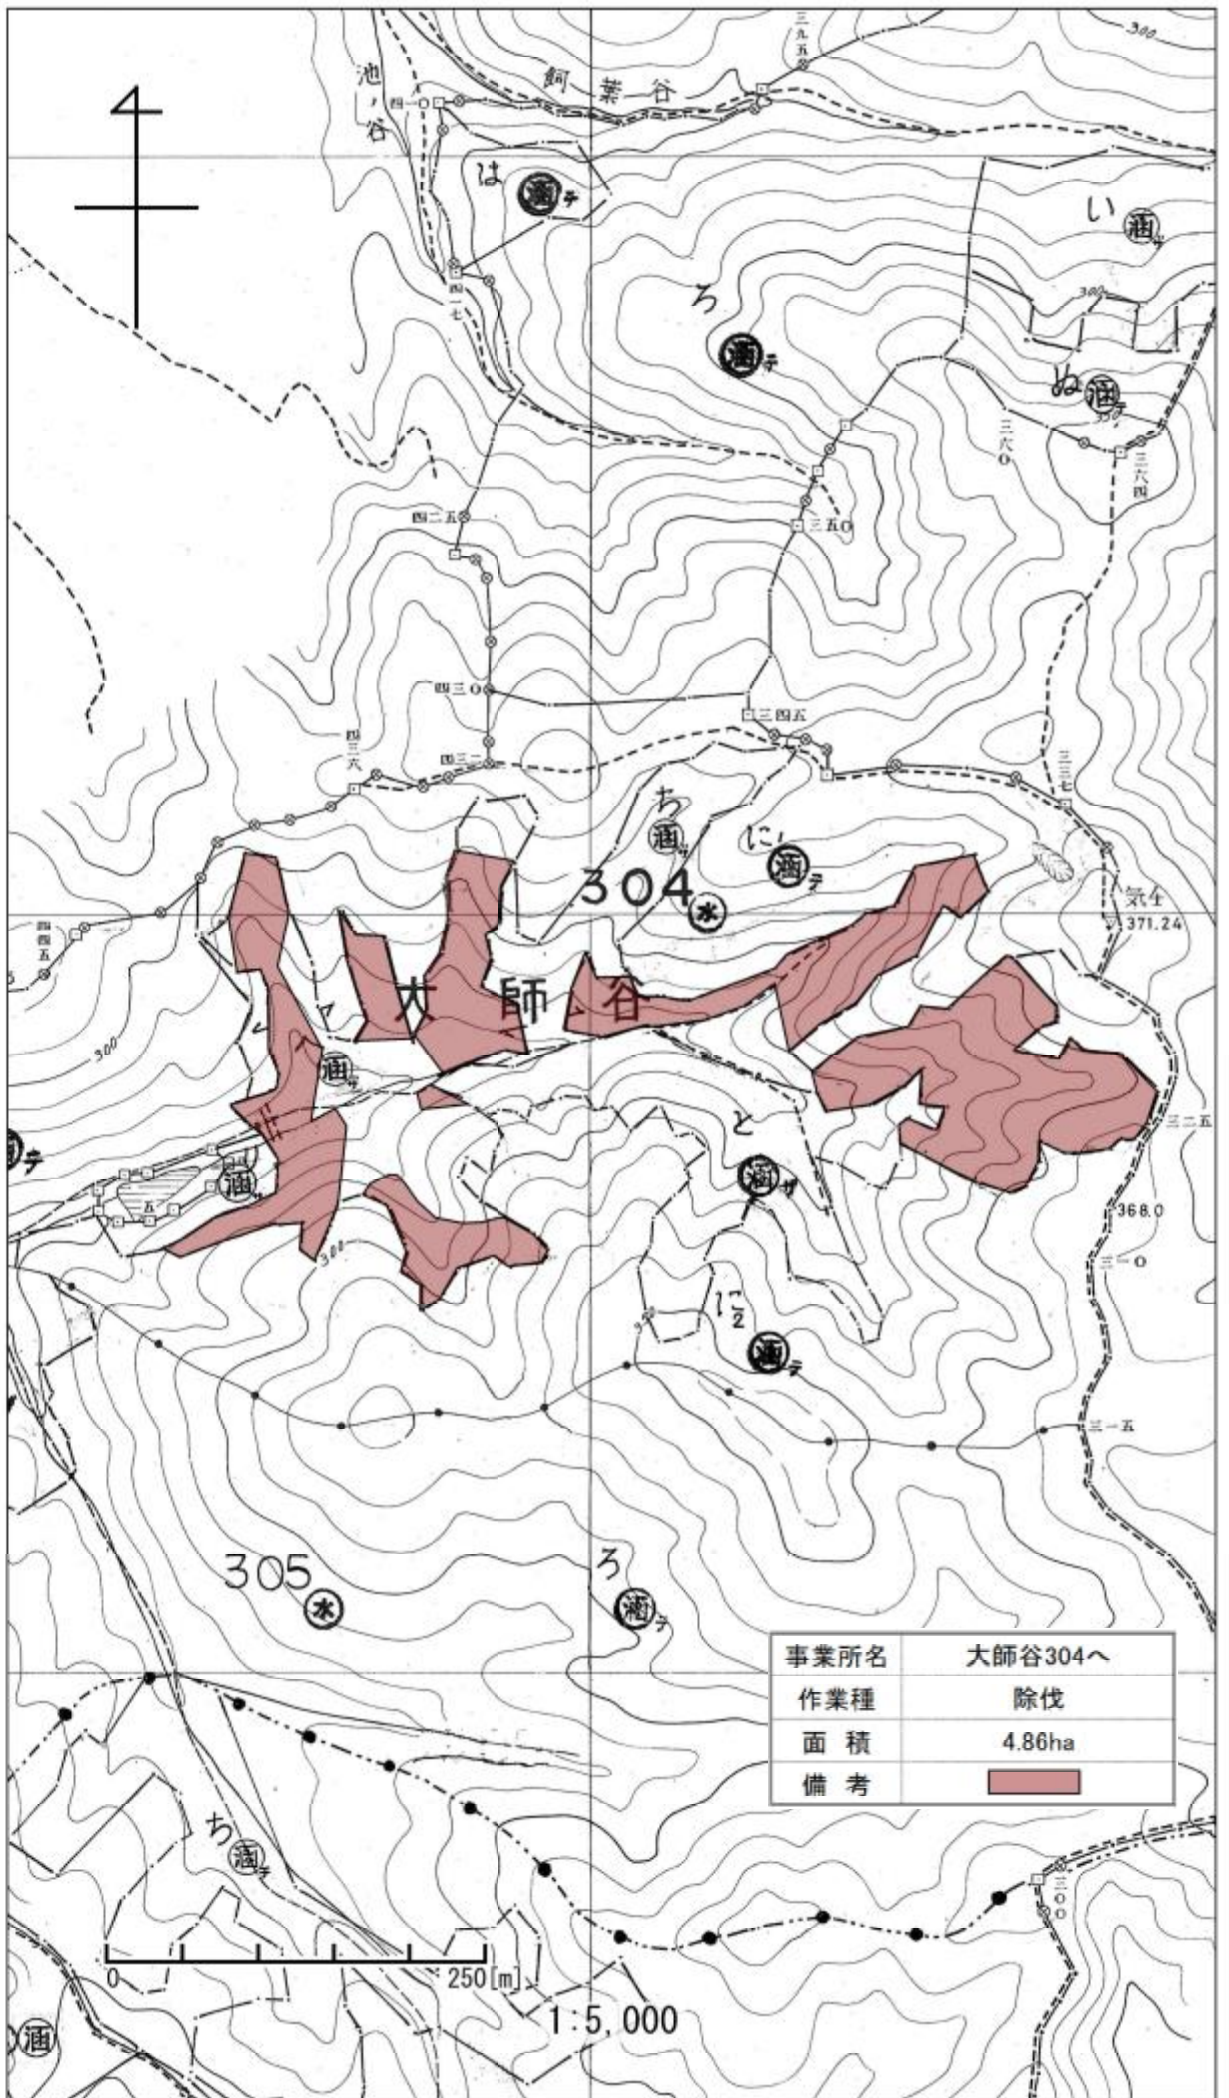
三九五

300

池ノ谷

飼葉谷

四一〇

は 㓛テ

い 㓛ナ

ろ 㓛テ

四一七

ぬ 㓛テ

三六〇

三六四

四二五

三五〇

四三〇

三四五

四三六

四三一

三三七

ち 㓛サ

に1 㓛テ

304 ㊌

気仁 371.24

四四五

大師谷

ヘ

300

㓛サ

三二五

リ 㓛

と 㓛ザ

五

368.0

三一〇

に2 㓛テ

三一五

305 ㊌

ろ 㓛テ

| 事業所名 | 大師谷304へ |
|---|---|
| 作業種 | 除伐 |
| 面積 | 4.86ha |
| 備考 | |

ち 㓛テ

三〇〇

0

250[m]

1:5,000

㓛